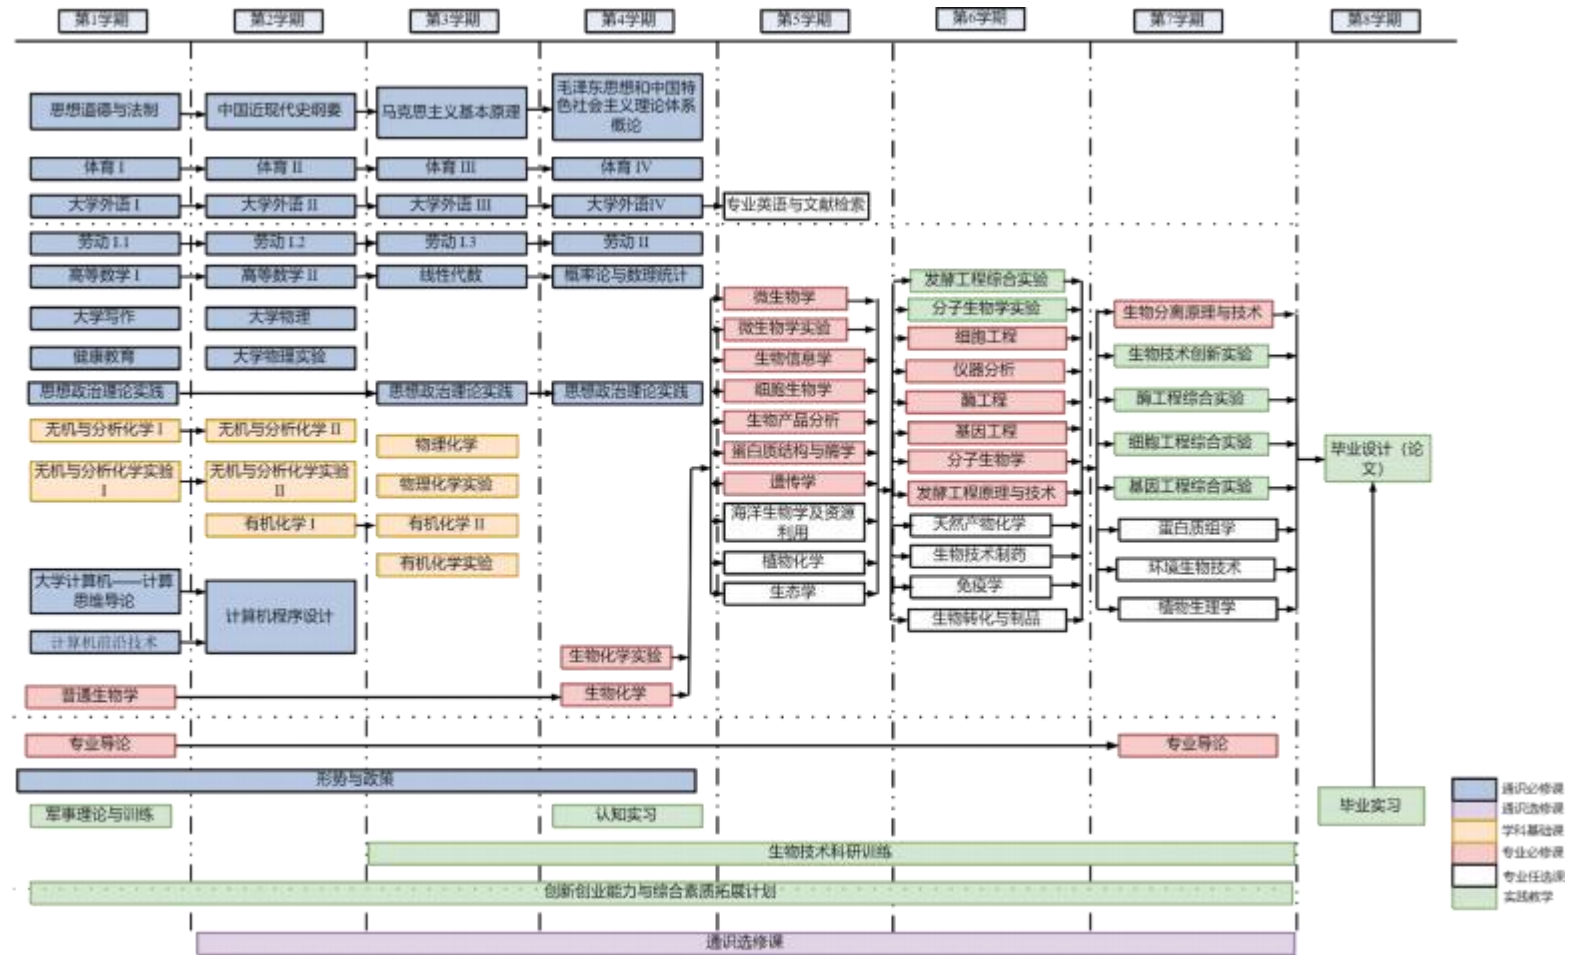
第1学期 第2学期 第3学期 第4学期 第5学期 第6学期 第7学期 第8学期

思想道德与法制
中国近现代史纲要
马克思主义基本原理
毛泽东思想和中国特色社会主义理论体系概论

体育 I
体育 II
体育 III
体育 IV

大学外语 I
大学外语 II
大学外语 III
大学外语IV
专业英语与文献检索

劳动 1.1
劳动 1.2
劳动 1.3
劳动 II

高等数学 I
高等数学 II
线性代数
概率论与数理统计

大学写作
大学物理
健康教育
大学物理实验

思想政治理论实践
思想政治理论实践
思想政治理论实践

无机与分析化学 I
无机与分析化学 II
物理化学
无机与分析化学实验 I
无机与分析化学实验 II
物理化学实验
有机化学 I
有机化学 II
有机化学实验

大学计算机——计算思维导论
计算机程序设计
计算机前沿技术

生物化学实验
普通生物学
生物化学

微生物学
微生物学实验
生物信息学
细胞生物学
生物产品分析
蛋白质结构与酶学
遗传学
海洋生物学及资源利用
植物化学
生态学

发酵工程综合实验
分子生物学实验
细胞工程
仪器分析
酶工程
基因工程
分子生物学
发酵工程原理与技术
天然产物化学
生物技术制药
免疫学
生物转化与制品

生物分离原理与技术
生物技术创新实验
酶工程综合实验
细胞工程综合实验
基因工程综合实验
蛋白质组学
环境生物技术
植物生理学

毕业设计（论文）

专业导论
专业导论
形势与政策
军事理论与训练
认知实习
毕业实习
生物技术科研训练
创新创业能力与综合素质拓展计划
通识选修课

通识必修课
通识选修课
学科基础课
专业必修课
专业任选课
实践教学